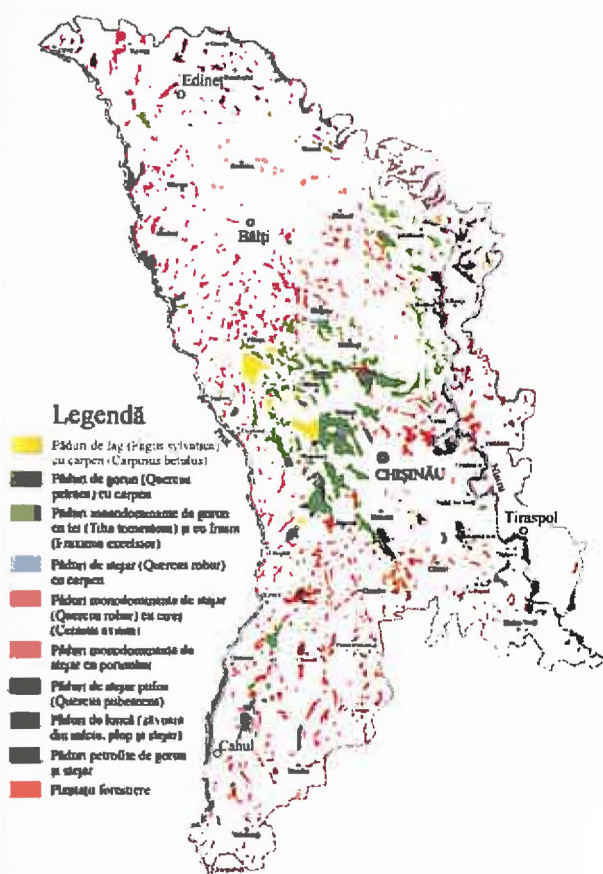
Edineț

Bălți

Legendă

Păduri de fag (Fagus sylvatica) cu carpen (Carpinus betulus)

Păduri de gorun (Quercus petraea) cu carpen

Păduri monodominante de gorun cu tei (Tilia tomentosa) și cu frasin (Fraxinus excelsior)

Păduri de stejar (Quercus robur) cu carpen

Păduri monodominante de stejar (Quercus robur) cu cer (Cerasus avium)

Păduri monodominante de stejar cu porumbar

Păduri de stejar pufos (Quercus pubescens)

Păduri de luncă (alcătuite din salcie, plop și stejar)

Păduri petrofite de gorun și stejar

Plantații forestiere

CHIȘINĂU

Nistru

Tiraspol

Cahul